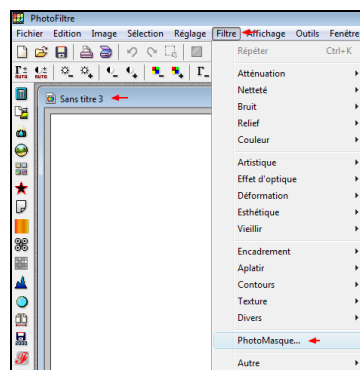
PhotoFiltre

Fichier Edition Image Sélection Réglage Filtre Affichage Outils Fenêtre

Sans titre 3

Répéter Ctrl+K

Atténuation
Netteté
Bruit
Relief
Couleur

Artistique
Effet d'optique
Déformation
Esthétique
Vieillir

Encadrement
Aplatir
Contours
Texture
Divers

PhotoMasque...

Autre